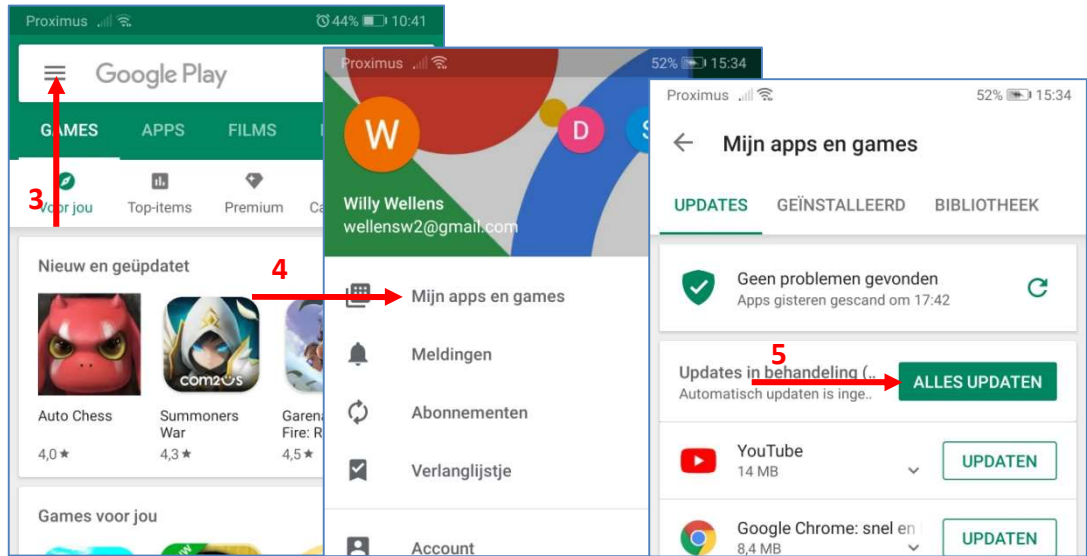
Proximus 44% 10:41

Google Play

GAMES APPS FILMS

3

Voor jou Top-items Premium Ca

Nieuw en geüpdatet

com2us

Auto Chess 4,0 ★

Summoners War 4,3 ★

Garena Fire: R 4,5 ★

Games voor jou

Proximus 52% 15:34

W D

Willy Wellens
wellensw2@gmail.com

4

Mijn apps en games

Meldingen

Abonnementen

Verlanglijstje

Account

Proximus 52% 15:34

Mijn apps en games

UPDATES GEÏNSTALLEERD BIBLIOTHEEK

Geen problemen gevonden
Apps gisteren gescand om 17:42

5

Updates in behandeling (...
Automatisch updaten is inge...

ALLES UPDATEN

YouTube
14 MB

UPDATEN

Google Chrome: snel en
8,4 MB

UPDATEN